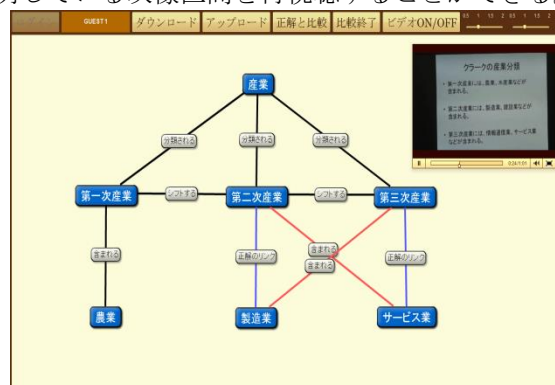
GUEST1 ダウンロード アップロード 正解と比較 比較終了 ビデオON/OFF

産業

分類される 分類される 分類される

第一次産業 シフトする 第二次産業 シフトする 第三次産業

含まれる 正解のリンク 含まれる 含まれる 正解のリンク

農業 製造業 サービス業

クラークの産業分類

• 第一次産業には、農業、水産業などが含まれる。

• 第二次産業には、製造業、建設業などが含まれる。

• 第三次産業には、情報通信業、サービス業などが含まれる。